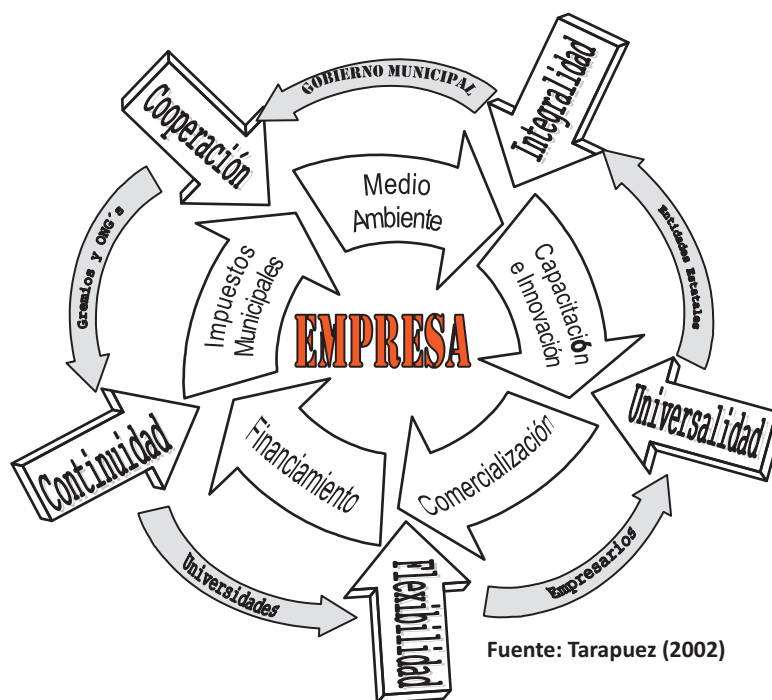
GOBIERNO MUNICIPAL

Integralidad

Cooperación

Medio Ambiente

Entidades Estatales

Gremios y ONG´s

Impuestos Municipales

Capacitación e Innovación

EMPRESA

Universalidad

Continuidad

Financiamiento

Comercialización

Universidades

Flexibilidad

Empresarios

Fuente: Tarapuez (2002)